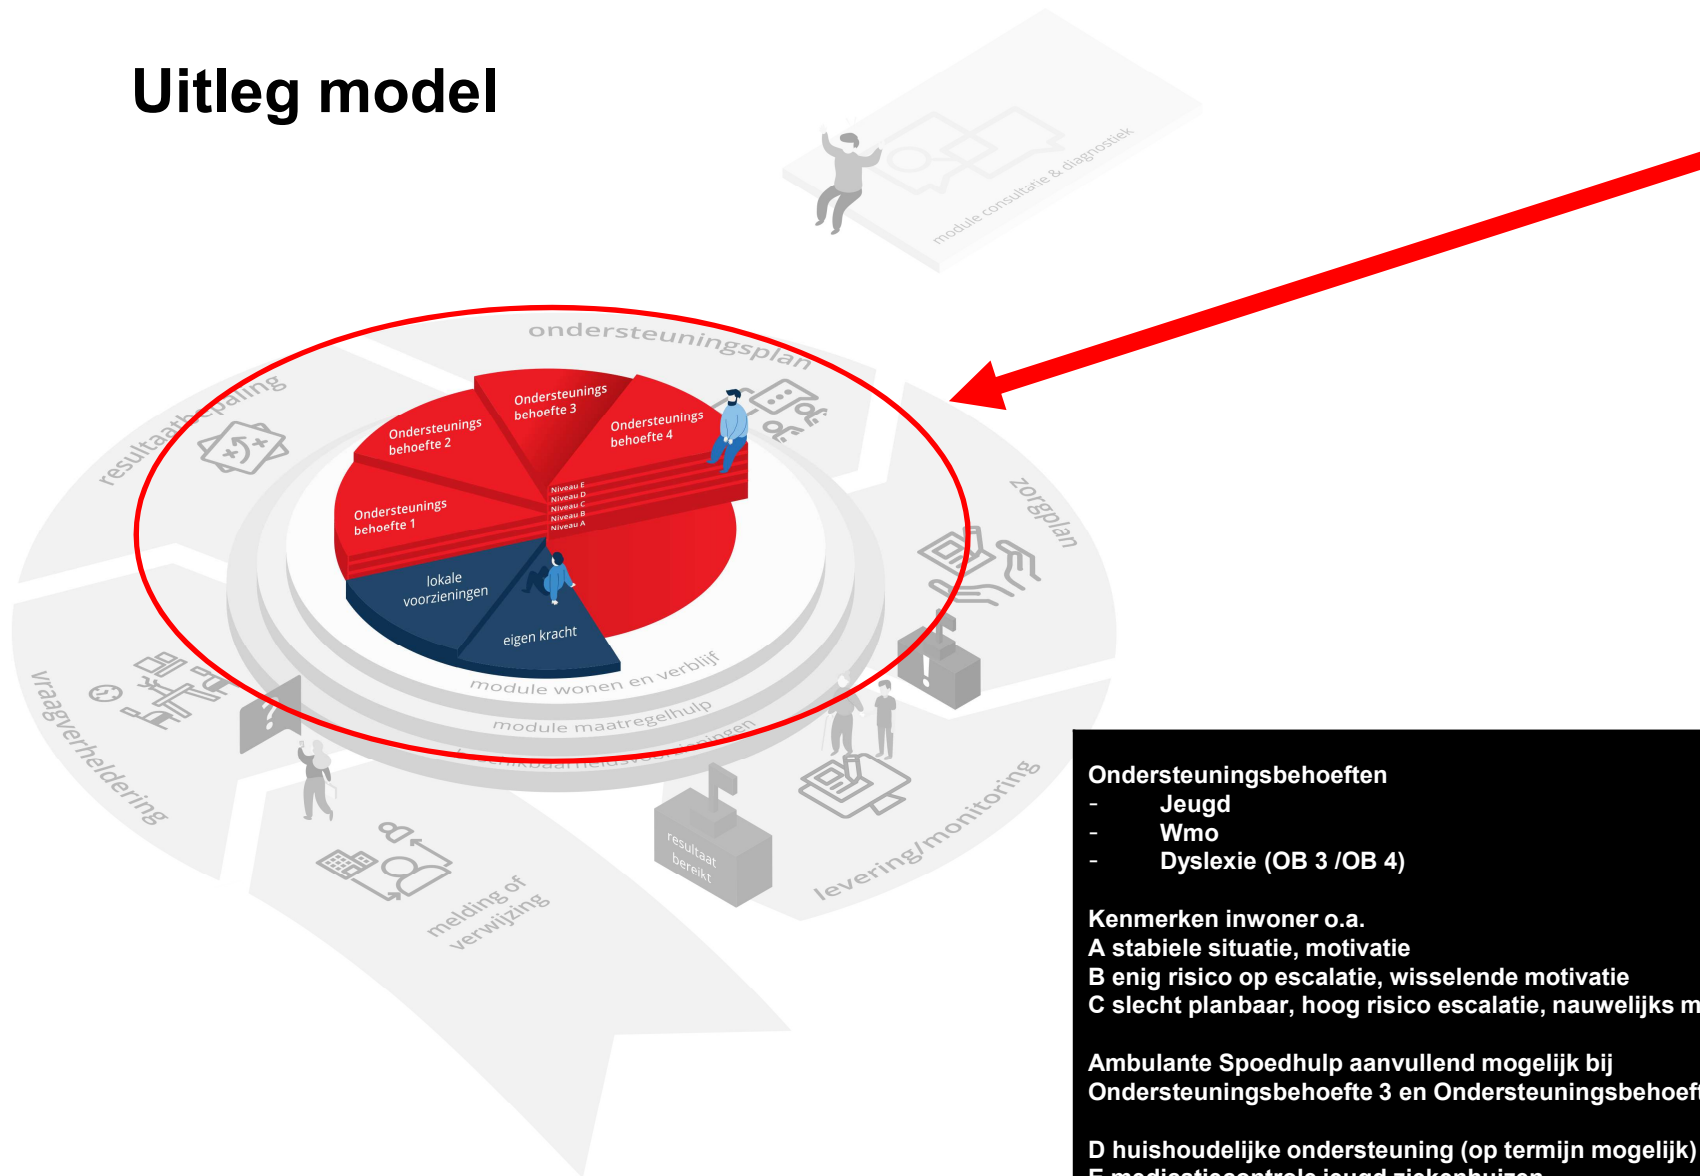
Uitleg model

module consultatie & diagnostiek

ondersteuningsplan

resultaatbepaling

Ondersteunings behoefte 3

Ondersteunings behoefte 2

Ondersteunings behoefte 4

Ondersteunings behoefte 1

Niveau E
Niveau D
Niveau C
Niveau B
Niveau A

zorgplan

lokale voorzieningen

eigen kracht

module wonen en verblijf

module maatregelhulp

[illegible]

vraagverheldering

levering/monitoring

resultaat bereikt

melding of verwijzing

Ondersteuningsbehoeften
- Jeugd
- Wmo
- Dyslexie (OB 3 /OB 4)

Kenmerken inwoner o.a.
A stabiele situatie, motivatie
B enig risico op escalatie, wisselende motivatie
C slecht planbaar, hoog risico escalatie, nauwelijks m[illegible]

Ambulante Spoedhulp aanvullend mogelijk bij
Ondersteuningsbehoefte 3 en Ondersteuningsbehoef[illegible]

D huishoudelijke ondersteuning (op termijn mogelijk)
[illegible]